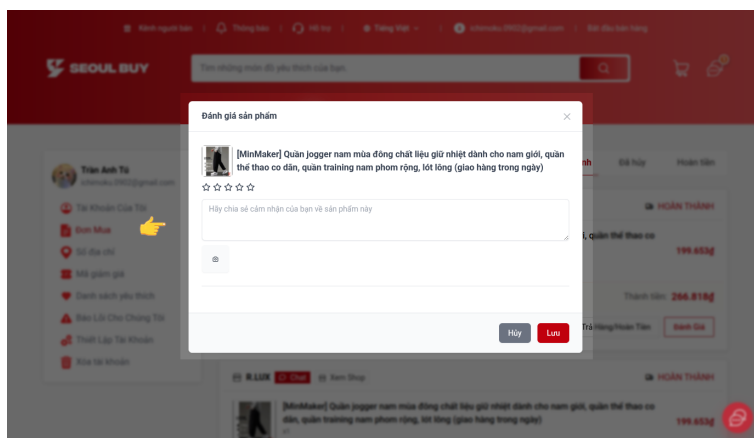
Dành người bán | Thông báo | Hỗ trợ | Tiếng Việt | tchimoku.0902@gmail.com | Bắt đầu bán hàng

SEOUL BUY

Tìm những món đồ yêu thích của bạn

Trần Anh Tú
tchimoku.0902@gmail.com

Tài Khoản Của Tôi
Đơn Mua
Sổ địa chỉ
Mã giảm giá
Danh sách yêu thích
Báo Lỗi Cho Chúng Tôi
Thiết Lập Tài Khoản
Xóa tài khoản

Đánh giá sản phẩm

[MinMaker] Quần jogger nam mùa đông chất liệu giữ nhiệt dành cho nam giới, quần thể thao co dãn, quần training nam phom rộng, lót lông (giao hàng trong ngày)

☆☆☆☆☆

Hãy chia sẻ cảm nhận của bạn về sản phẩm này

Hủy
Lưu

Đã hủy
Hoàn tiền
HOÀN THÀNH
quần thể thao co
199.653₫
Thành tiền: 266.818₫
Trả Hàng/Hoàn Tiền
Đánh Giá

R.LUX
Chat
Xem Shop
HOÀN THÀNH

[MinMaker] Quần jogger nam mùa đông chất liệu giữ nhiệt dành cho nam giới, quần thể thao co dãn, quần training nam phom rộng, lót lông (giao hàng trong ngày)
199.653₫